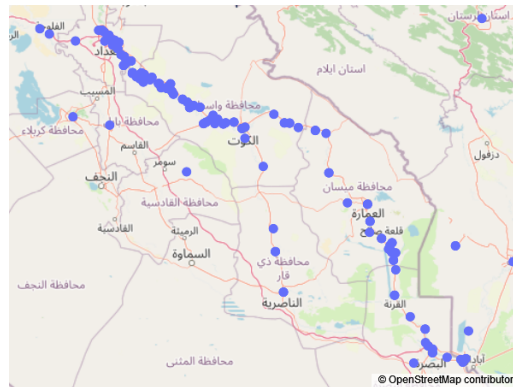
لرستان
الفلوجة
بغداد
استان ايلام
المسيب
محافظة واسط
محافظة كربلاء
محافظة بابل
الكوت
القاسم
سومر
دزفول
النجف
محافظة ميسان
محافظة القادسية
العمارة
القادسية
الرميثة
قلعة صالح
السماوة
محافظة ذي قار
محافظة النجف
الناصرية
القرنة
محافظة المثنى
البصرة
آبادان
© OpenStreetMap contributor